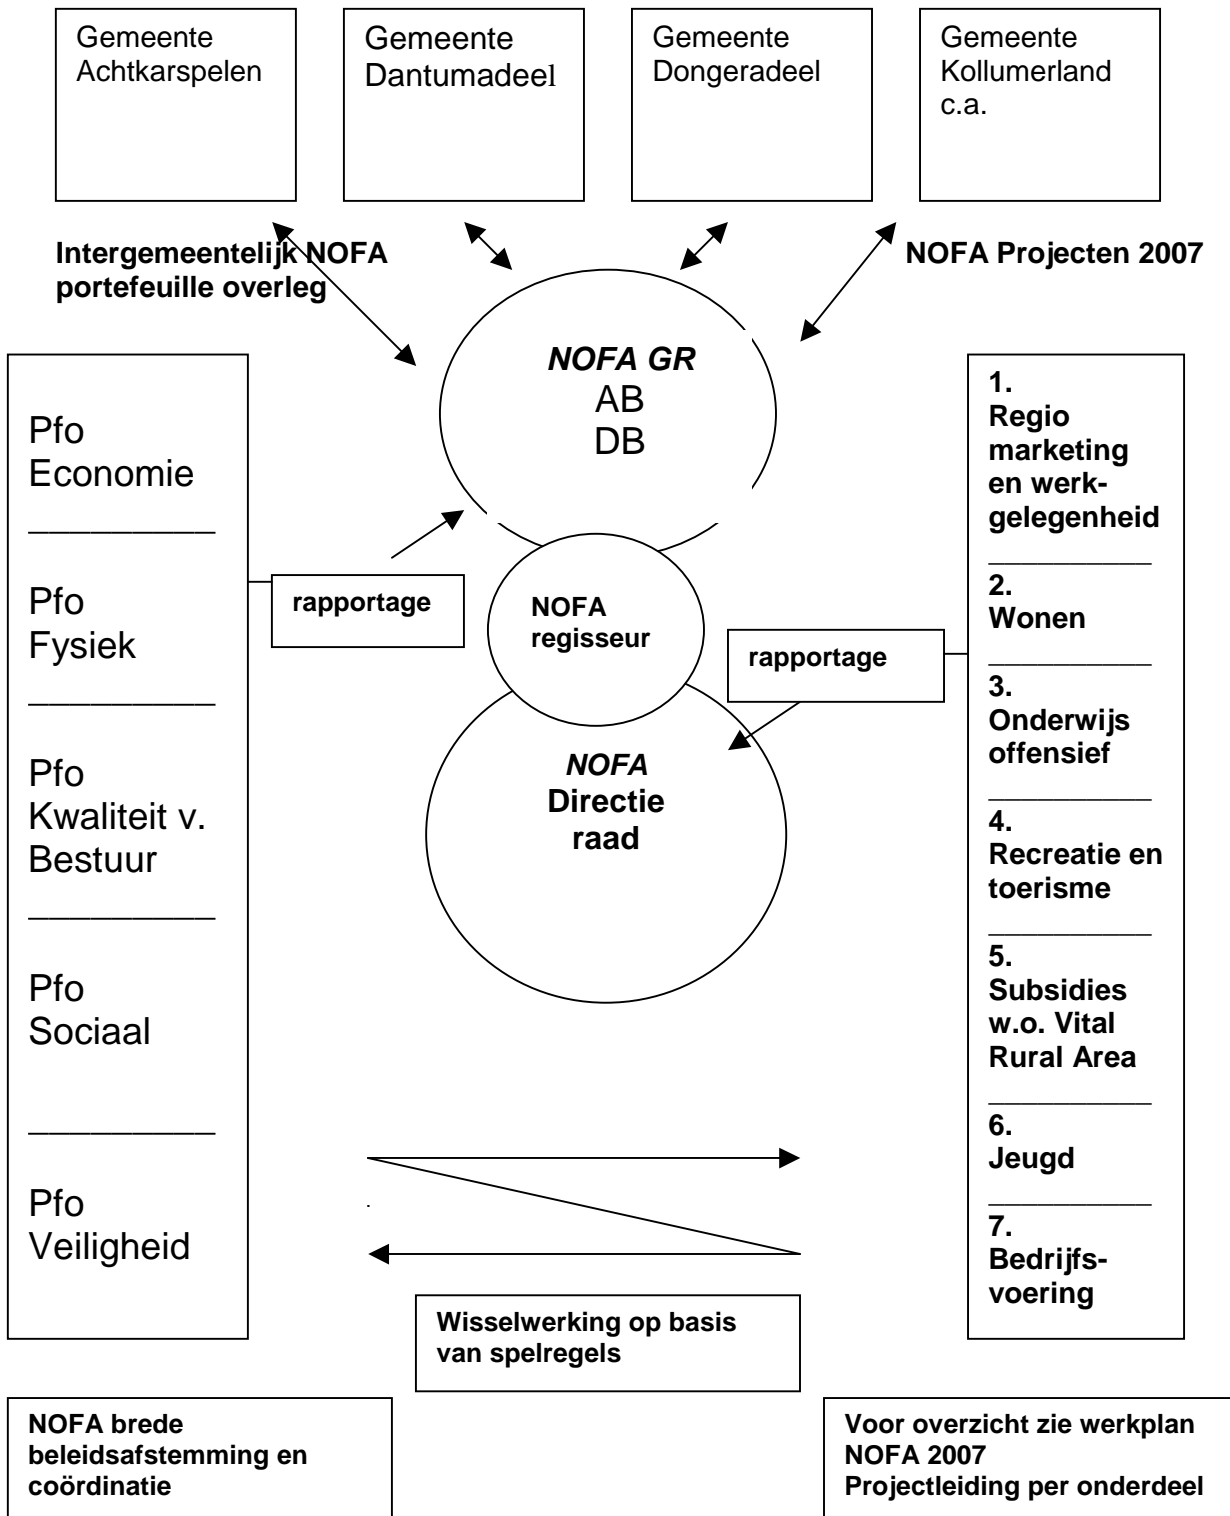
Gemeente Achtkarspelen

Gemeente Dantumadeel

Gemeente Dongeradeel

Gemeente Kollumerland c.a.

Intergemeentelijk NOFA portefeuille overleg

NOFA Projecten 2007

NOFA GR
AB
DB

Pfo Economie

Pfo Fysiek

Pfo Kwaliteit v. Bestuur

Pfo Sociaal

Pfo Veiligheid

rapportage

NOFA regisseur

rapportage

NOFA
Directie raad

1. Regio marketing en werkgelegenheid

2. Wonen

3. Onderwijs offensief

4. Recreatie en toerisme

5. Subsidies w.o. Vital Rural Area

6. Jeugd

7. Bedrijfsvoering

Wisselwerking op basis van spelregels

NOFA brede beleidsafstemming en coördinatie

Voor overzicht zie werkplan NOFA 2007
Projectleiding per onderdeel